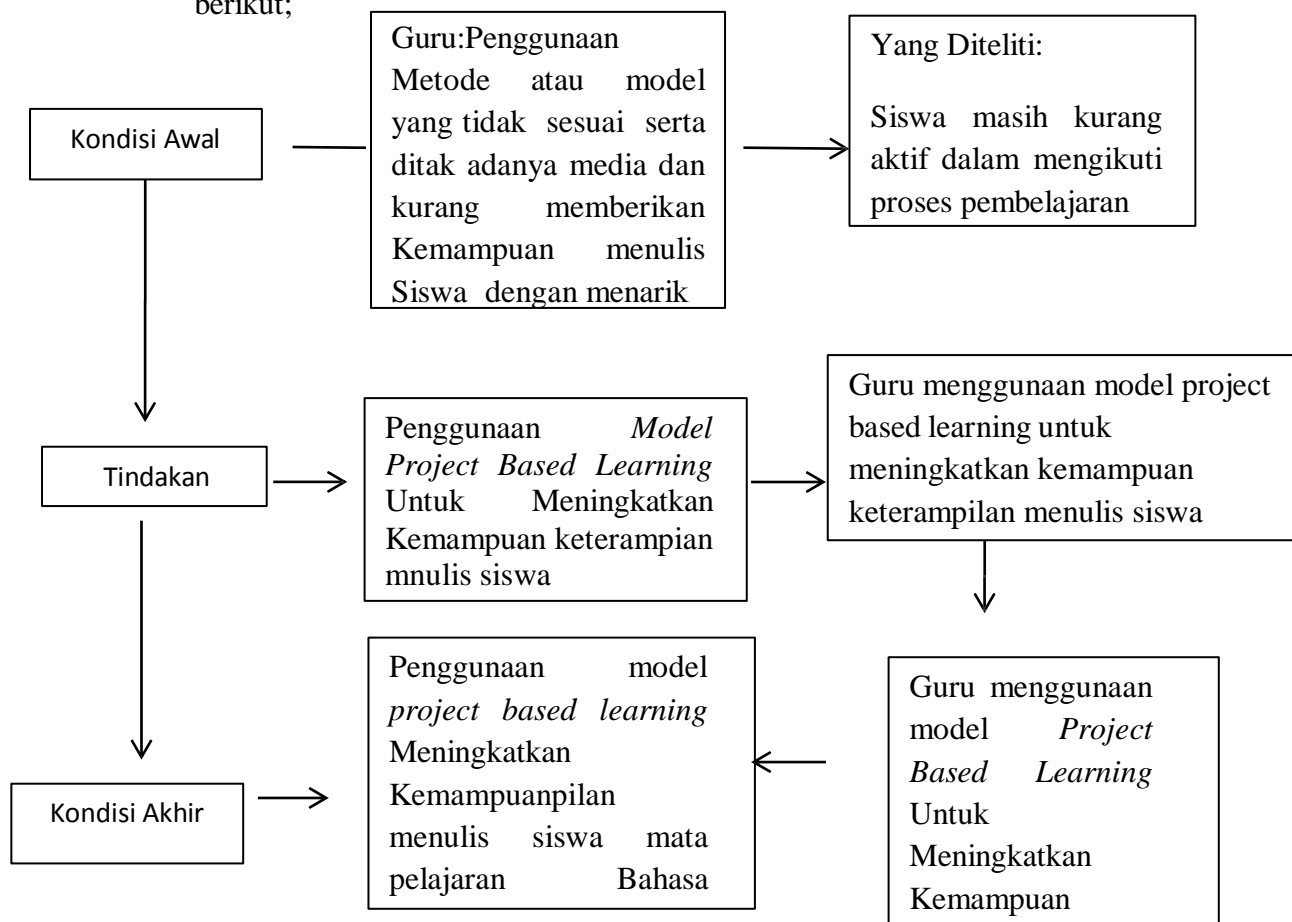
berikut;

Kondisi Awal

Guru:Penggunaan Metode atau model yang tidak sesuai serta ditak adanya media dan kurang memberikan Kemampuan menulis Siswa dengan menarik

Yang Diteliti:

Siswa masih kurang aktif dalam mengikuti proses pembelajaran

Tindakan

Penggunaan *Model Project Based Learning* Untuk Meningkatkan Kemampuan keterampian mnulis siswa

Guru menggunaan model project based learning untuk meningkatkan kemampuan keterampilan menulis siswa

Kondisi Akhir

Penggunaan model *project based learning* Meningkatkan Kemampuanpilan menulis siswa mata pelajaran Bahasa

Guru menggunaan model *Project Based Learning* Untuk Meningkatkan Kemampuan